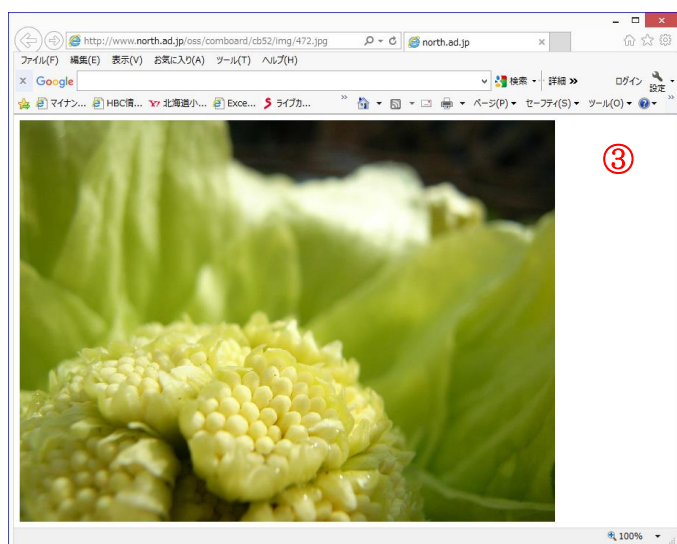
http://www.north.ad.jp/oss/comboard/cb52/img/472.jpg
north.ad.jp
ファイル(F) 編集(E) 表示(V) お気に入り(A) ツール(T) ヘルプ(H)
Google
検索 詳細 » ログイン 設定
マイナン... HBC情... 北海道小... Exce... ライブカ...
ページ(P) セーフティ(S) ツール(O)
③
100%